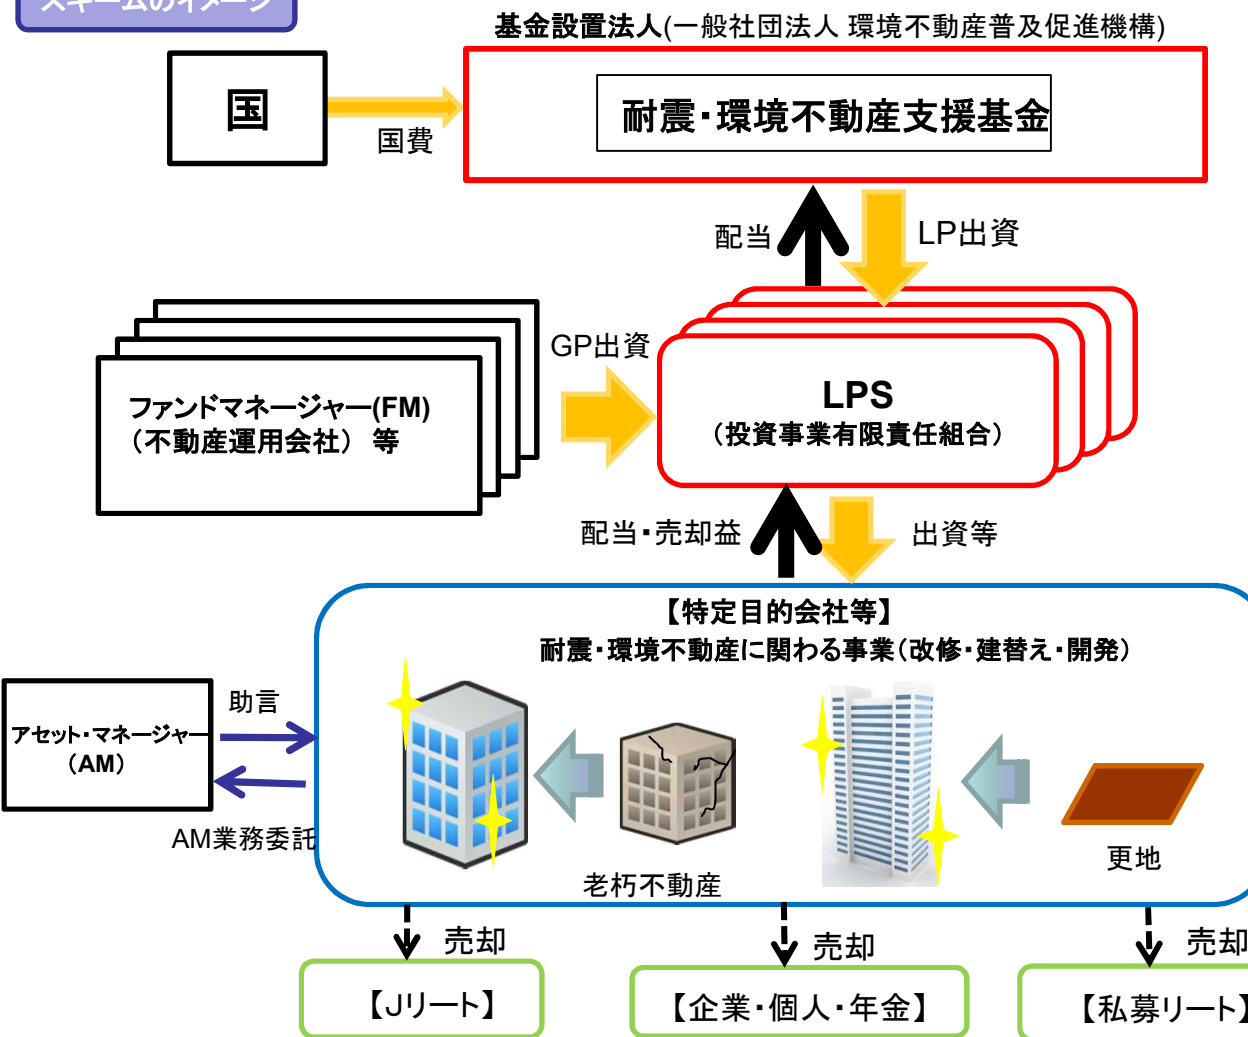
スキームのイメージ

基金設置法人(一般社団法人 環境不動産普及促進機構)

国

国費

耐震・環境不動産支援基金

配当

LP出資

GP出資

ファンドマネージャー(FM)
(不動産運用会社) 等

LPS
(投資事業有限責任組合)

配当・売却益

出資等

【特定目的会社等】
耐震・環境不動産に関わる事業(改修・建替え・開発)

助言

アセット・マネージャー
(AM)

AM業務委託

老朽不動産

更地

売却

売却

売却

【Jリート】

【企業・個人・年金】

【私募リート】